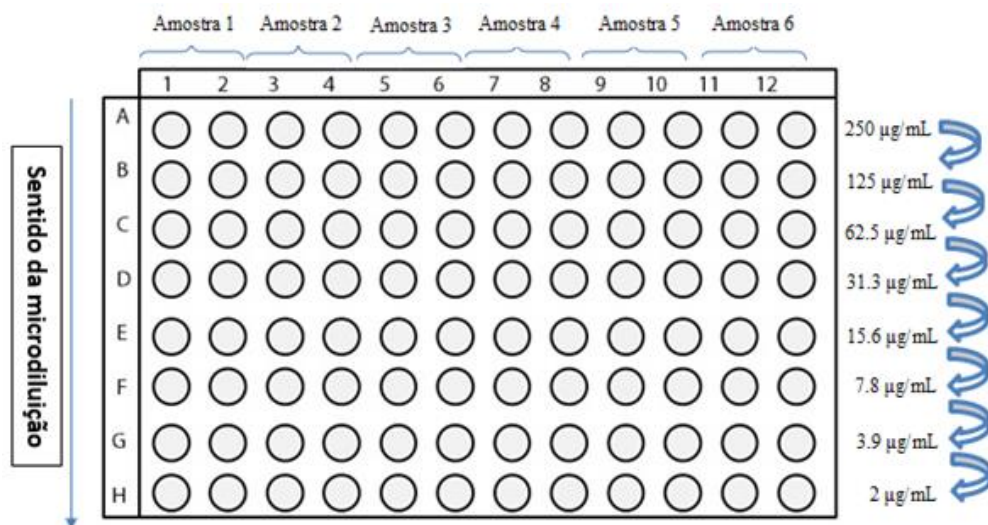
Amostra 1 Amostra 2 Amostra 3 Amostra 4 Amostra 5 Amostra 6

| | 1 | 2 | 3 | 4 | 5 | 6 | 7 | 8 | 9 | 10 | 11 | 12 | |
|---|---|---|---|---|---|---|---|---|---|---|---|---|---|
| A | | | | | | | | | | | | | 250 µg/mL |
| B | | | | | | | | | | | | | 125 µg/mL |
| C | | | | | | | | | | | | | 62.5 µg/mL |
| D | | | | | | | | | | | | | 31.3 µg/mL |
| E | | | | | | | | | | | | | 15.6 µg/mL |
| F | | | | | | | | | | | | | 7.8 µg/mL |
| G | | | | | | | | | | | | | 3.9 µg/mL |
| H | | | | | | | | | | | | | 2 µg/mL |

Sentido da microdiluição